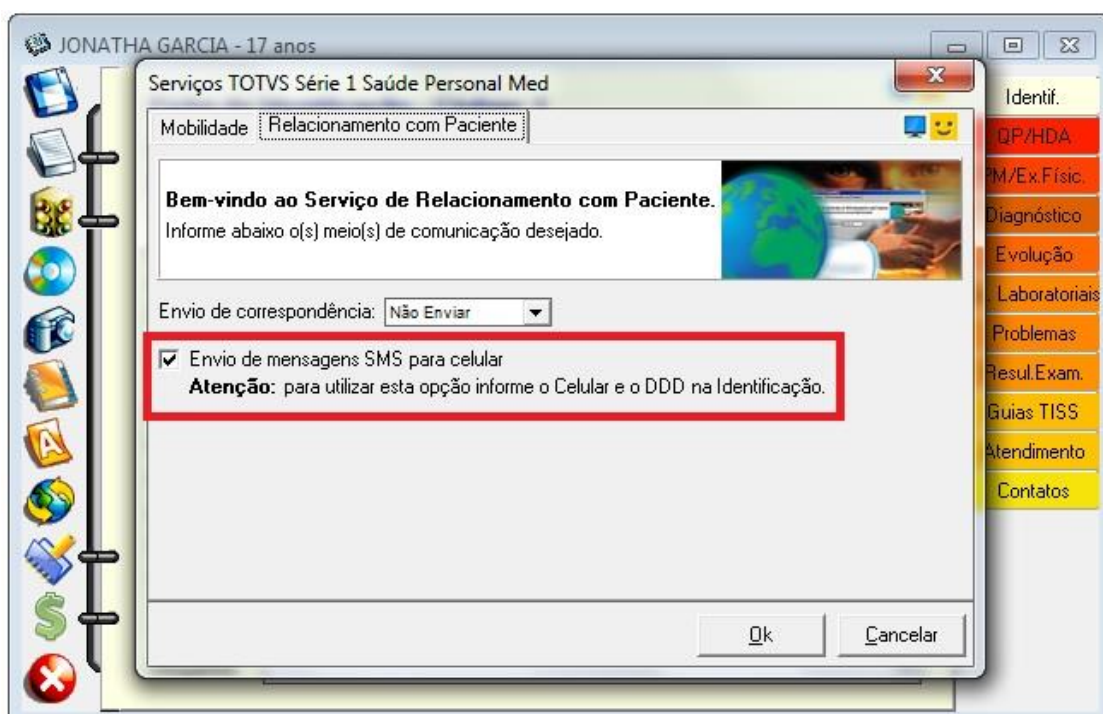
JONATHA GARCIA - 17 anos

Serviços TOTVS Série 1 Saúde Personal Med

Mobilidade | Relacionamento com Paciente

Bem-vindo ao Serviço de Relacionamento com Paciente.
Informe abaixo o(s) meio(s) de comunicação desejado.

Envio de correspondência: Não Enviar

Envio de mensagens SMS para celular
Atenção: para utilizar esta opção informe o Celular e o DDD na Identificação.

Ok | Cancelar

Identif.
QP/HDA
PM/Ex.Físic.
Diagnóstico
Evolução
Laboratoriais
Problemas
Resul.Exam.
Guias TISS
Atendimento
Contatos